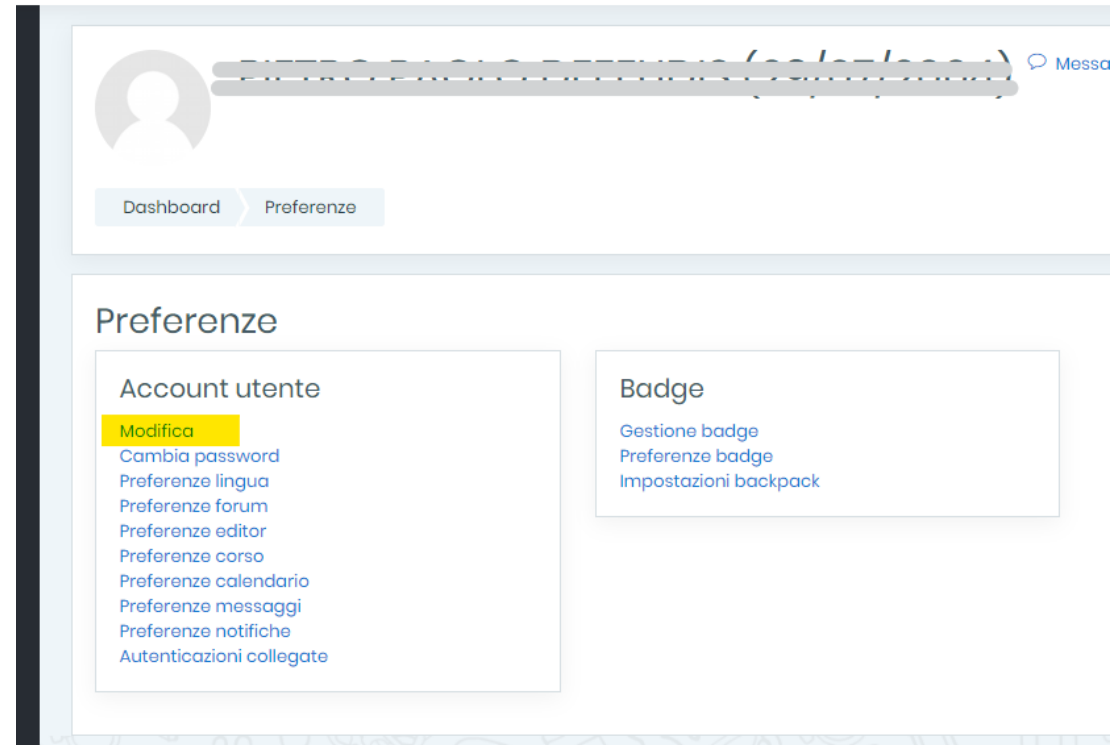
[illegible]

Messa

Dashboard Preferenze

Preferenze

Account utente

Modifica
Cambia password
Preferenze lingua
Preferenze forum
Preferenze editor
Preferenze corso
Preferenze calendario
Preferenze messaggi
Preferenze notifiche
Autenticazioni collegate

Badge

Gestione badge
Preferenze badge
Impostazioni backpack